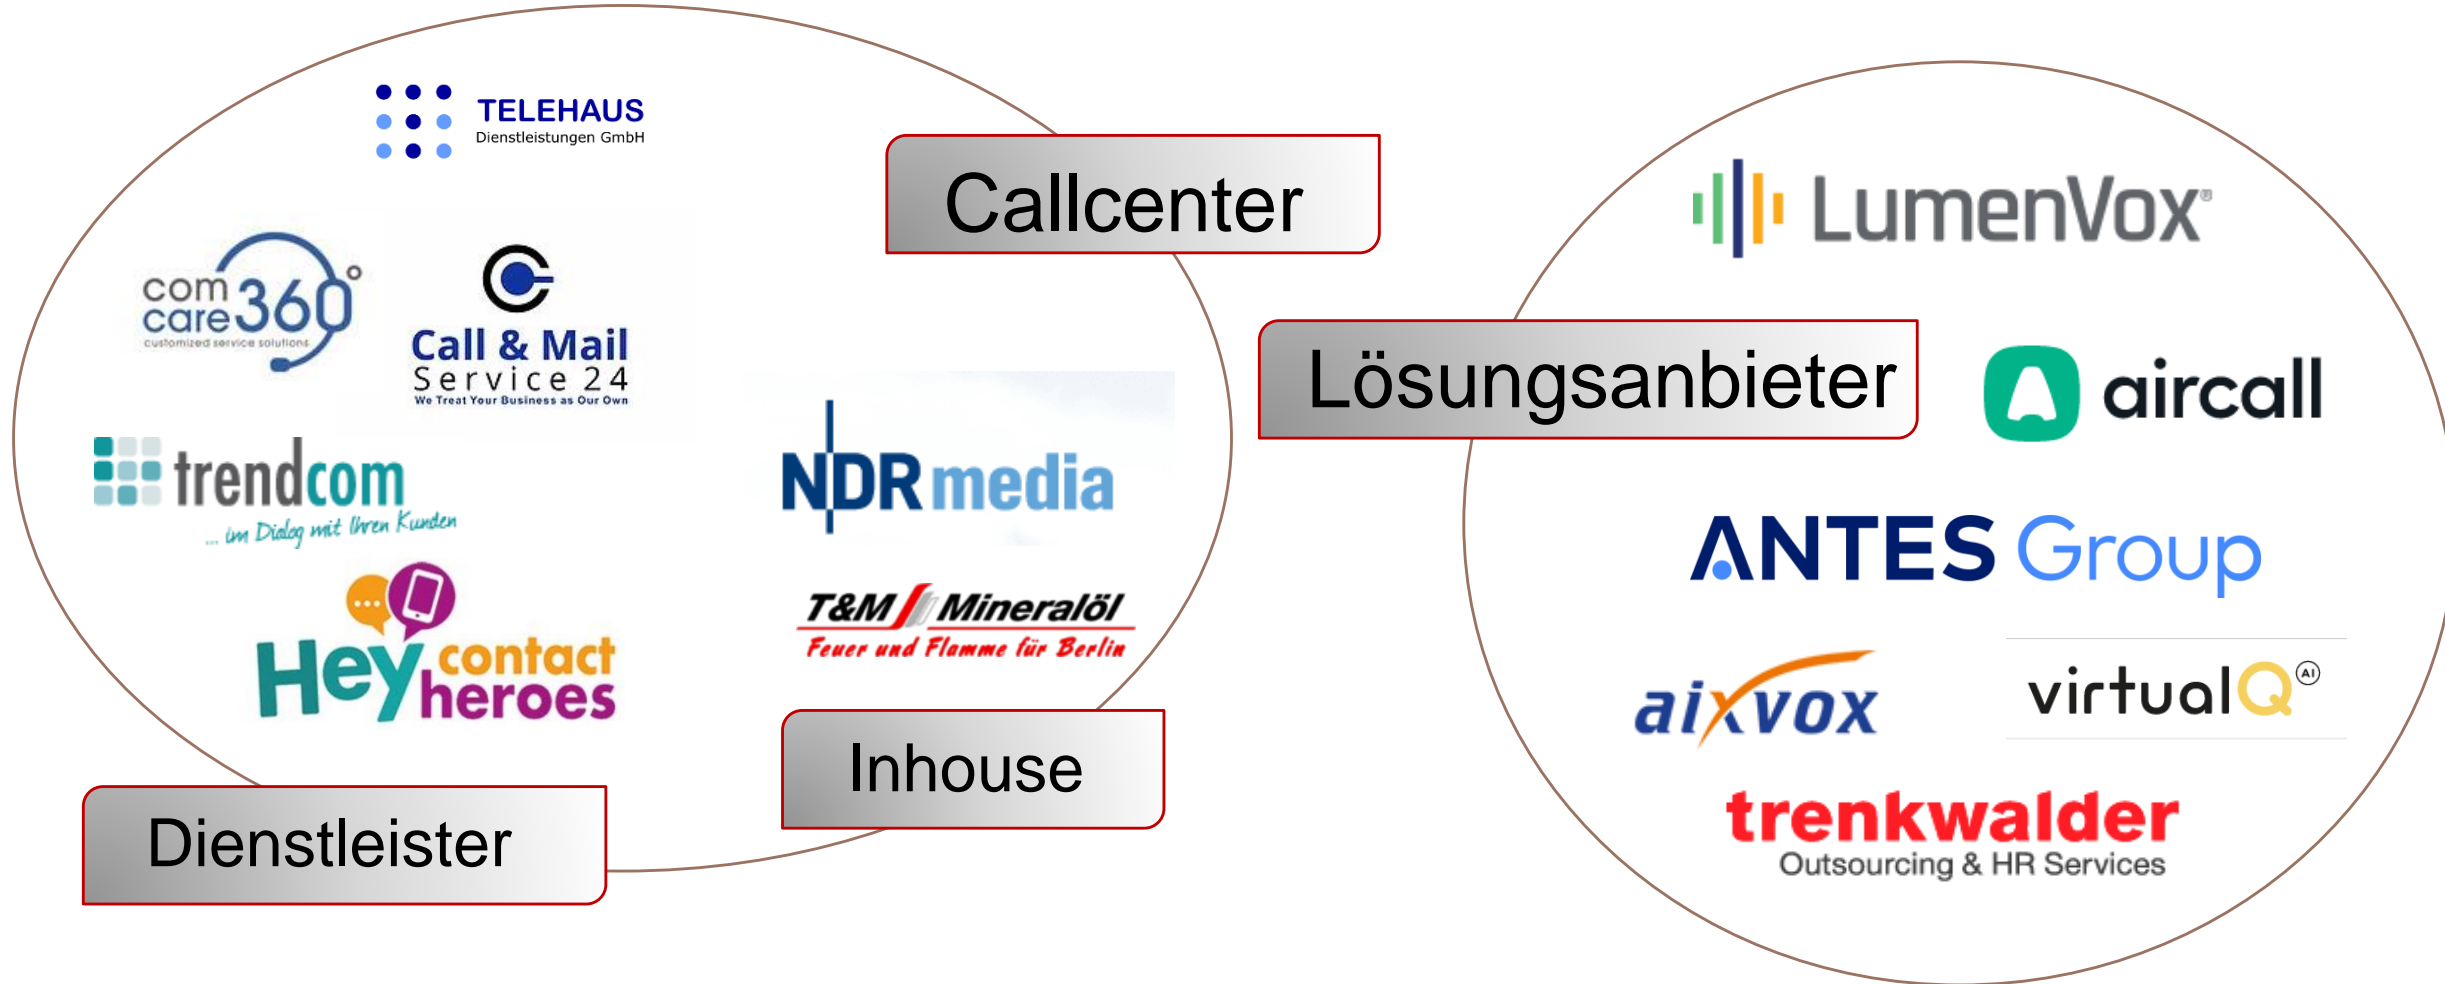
TELEHAUS
Dienstleistungen GmbH

Callcenter

com care 360°
customized service solutions

Call & Mail
Service 24
We Treat Your Business as Our Own

trendcom
... im Dialog mit Ihren Kunden

NDR media

Hey contact heroes

T&M Mineralöl
Feuer und Flamme für Berlin

Inhouse

Dienstleister

LumenVox®

Lösungsanbieter

aircall

ANTES Group

aixvox

virtualQ AI

trenkwalder
Outsourcing & HR Services